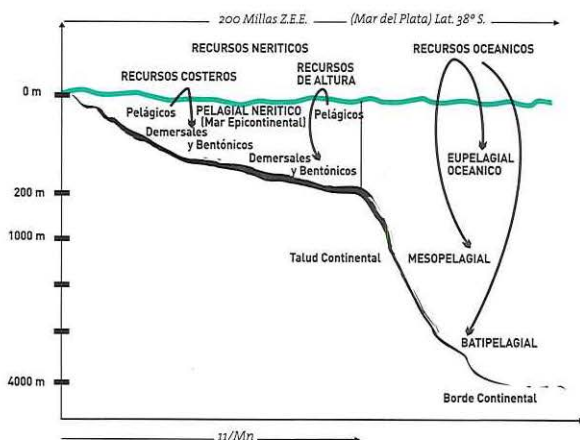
200 Millas Z.E.E. (Mar del Plata) Lat. 38° S.

RECURSOS NERITICOS

RECURSOS OCEANICOS

RECURSOS COSTEROS

RECURSOS DE ALTURA

0 m

Pelágicos

PELAGIAL NERITICO (Mar Epicontinental)

Pelágicos

Demersales y Bentónicos

Demersales y Bentónicos

EUPELAGIAL OCEANICO

200 m

1000 m

Talud Continental

MESOPELAGIAL

BATIPELAGIAL

4000 m

Borde Continental

11/Mn